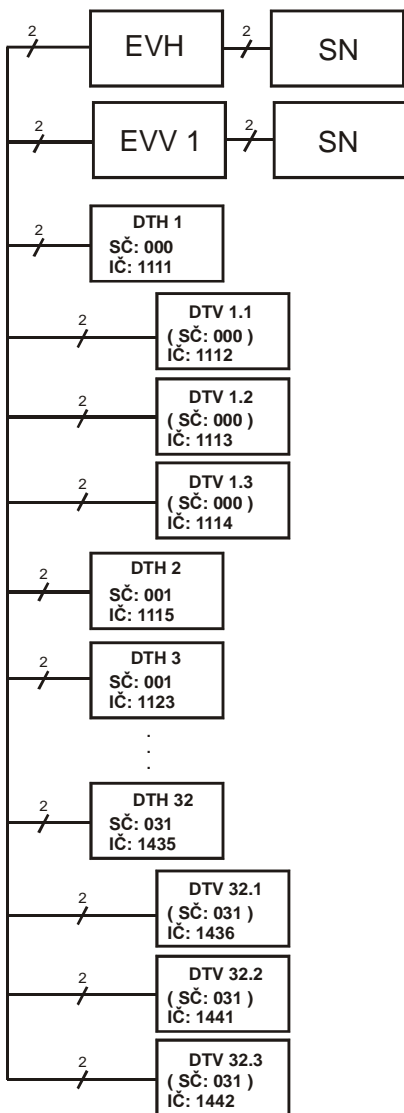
2
EVH
2
SN

2
EVV 1
2
SN

2
DTH 1
SČ: 000
IČ: 1111

2
DTV 1.1
( SČ: 000 )
IČ: 1112

2
DTV 1.2
( SČ: 000 )
IČ: 1113

2
DTV 1.3
( SČ: 000 )
IČ: 1114

2
DTH 2
SČ: 001
IČ: 1115

2
DTH 3
SČ: 001
IČ: 1123

.
.
.

2
DTH 32
SČ: 031
IČ: 1435

2
DTV 32.1
( SČ: 031 )
IČ: 1436

2
DTV 32.2
( SČ: 031 )
IČ: 1441

2
DTV 32.3
( SČ: 031 )
IČ: 1442